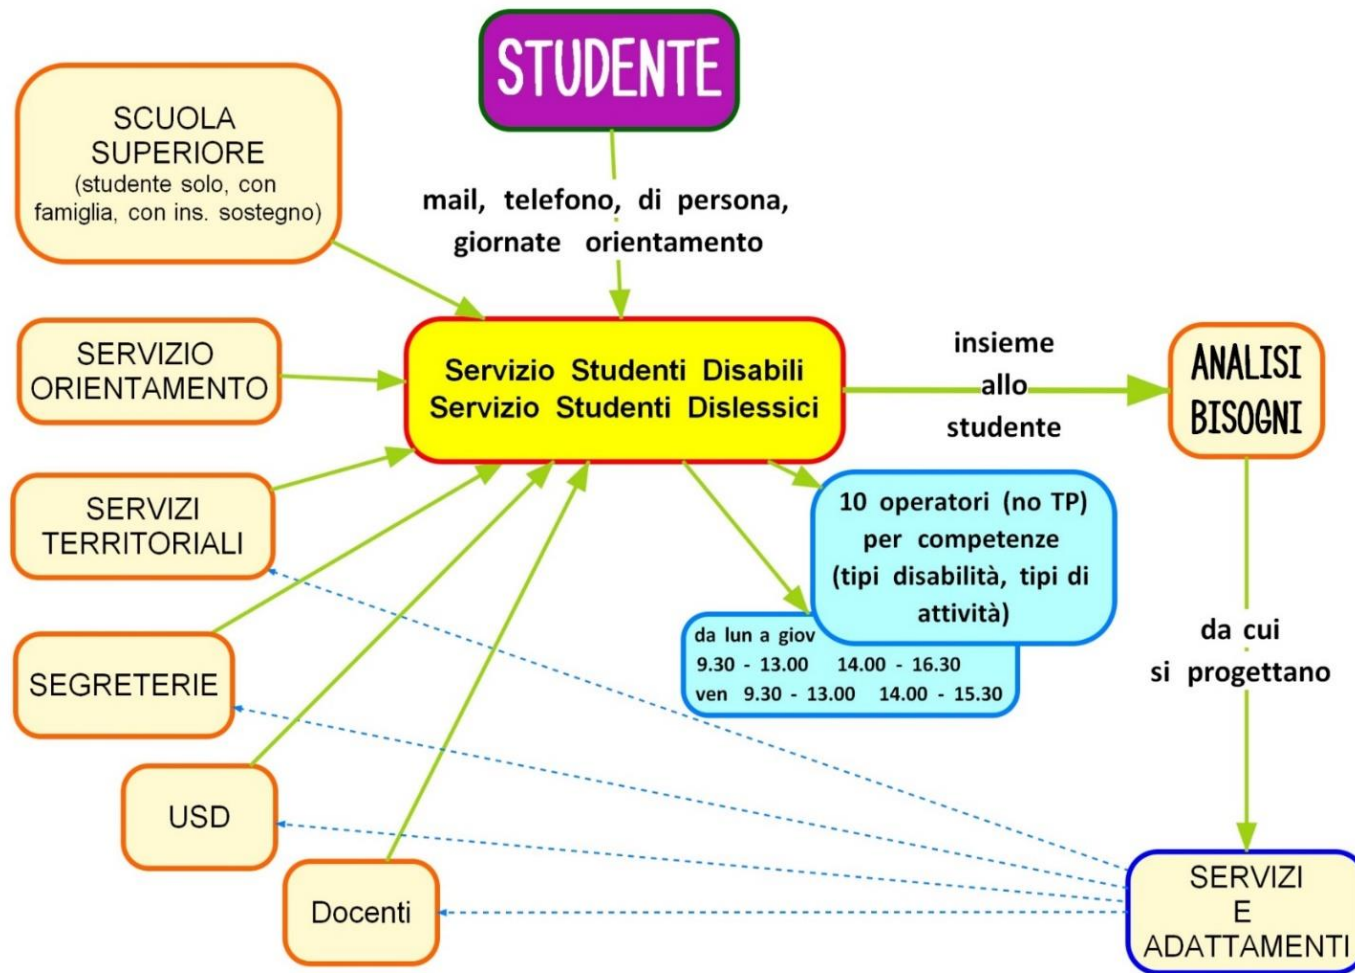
STUDENTE

SCUOLA SUPERIORE
(studente solo, con famiglia, con ins. sostegno)

mail, telefono, di persona, giornate orientamento

SERVIZIO ORIENTAMENTO

Servizio Studenti Disabili
Servizio Studenti Dislessici

insieme allo studente

ANALISI BISOGNI

SERVIZI TERRITORIALI

10 operatori (no TP) per competenze (tipi disabilità, tipi di attività)

da lun a giov
9.30 - 13.00 14.00 - 16.30
ven 9.30 - 13.00 14.00 - 15.30

da cui si progettano

SEGRETERIE

USD

Docenti

SERVIZI E ADATTAMENTI